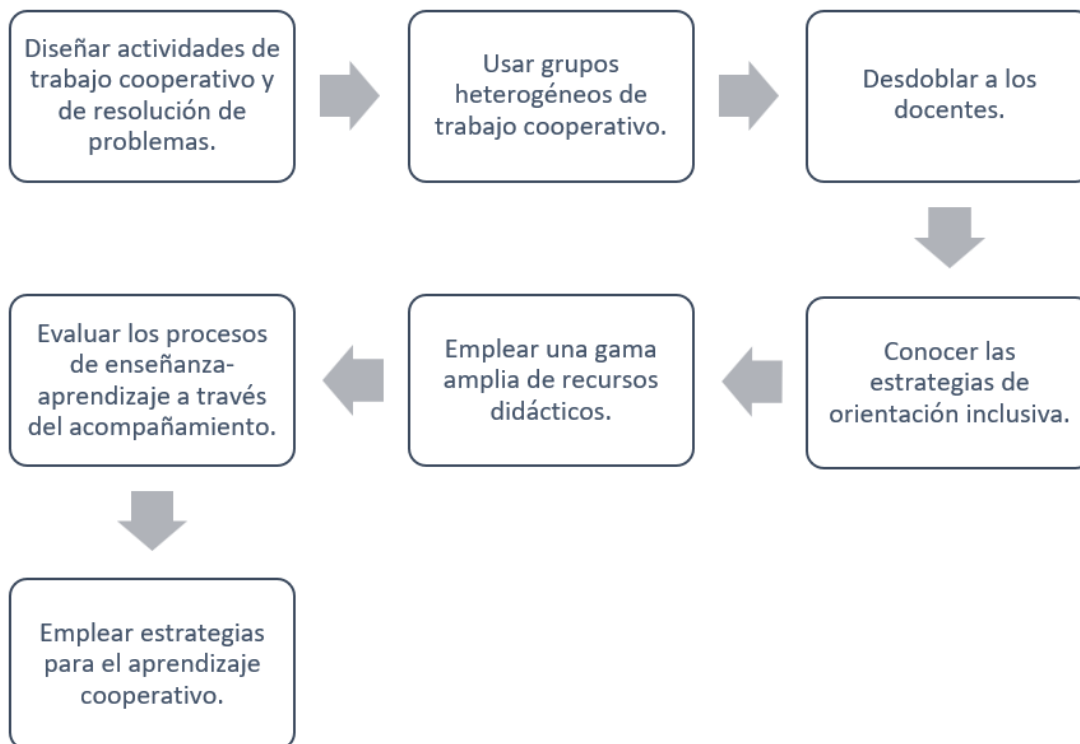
Diseñar actividades de trabajo cooperativo y de resolución de problemas.

Usar grupos heterogéneos de trabajo cooperativo.

Desdoblar a los docentes.

Conocer las estrategias de orientación inclusiva.

Emplear una gama amplia de recursos didácticos.

Evaluar los procesos de enseñanza-aprendizaje a través del acompañamiento.

Emplear estrategias para el aprendizaje cooperativo.